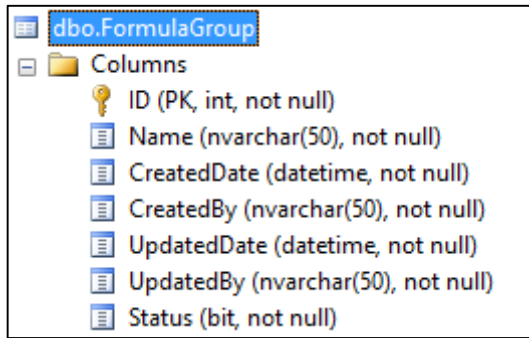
dbo.FormulaGroup
Columns
ID (PK, int, not null)
Name (nvarchar(50), not null)
CreatedDate (datetime, not null)
CreatedBy (nvarchar(50), not null)
UpdatedDate (datetime, not null)
UpdatedBy (nvarchar(50), not null)
Status (bit, not null)